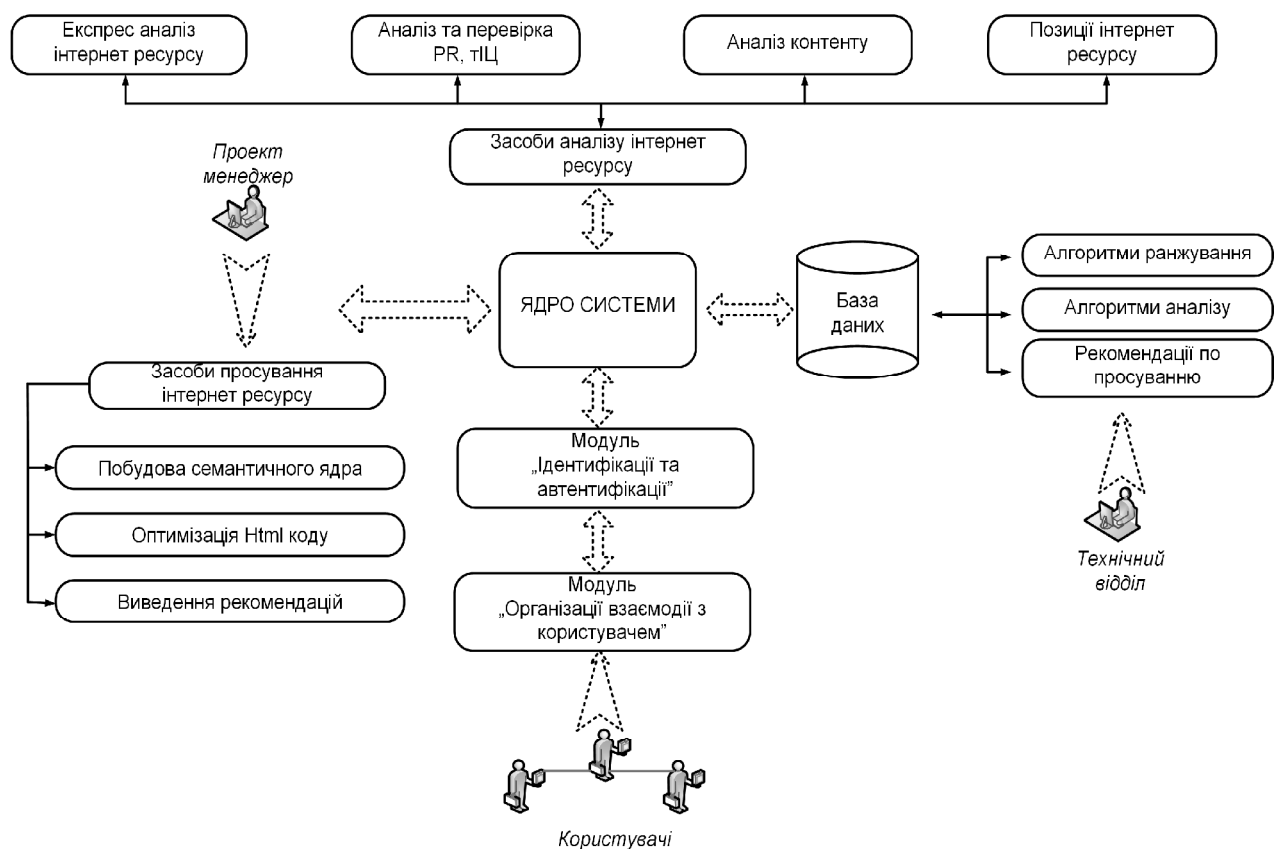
Експрес аналіз інтернет ресурсу

Аналіз та перевірка PR, тІЦ

Аналіз контенту

Позиції інтернет ресурсу

Засоби аналізу інтернет ресурсу

Проект менеджер

ЯДРО СИСТЕМИ

База даних

Алгоритми ранжування

Алгоритми аналізу

Рекомендації по просуванню

Засоби просування інтернет ресурсу

Побудова семантичного ядра

Оптимізація Html коду

Виведення рекомендацій

Модуль „Ідентифікації та автентифікації"

Модуль „Організації взаємодії з користувачем"

Технічний відділ

Користувачі